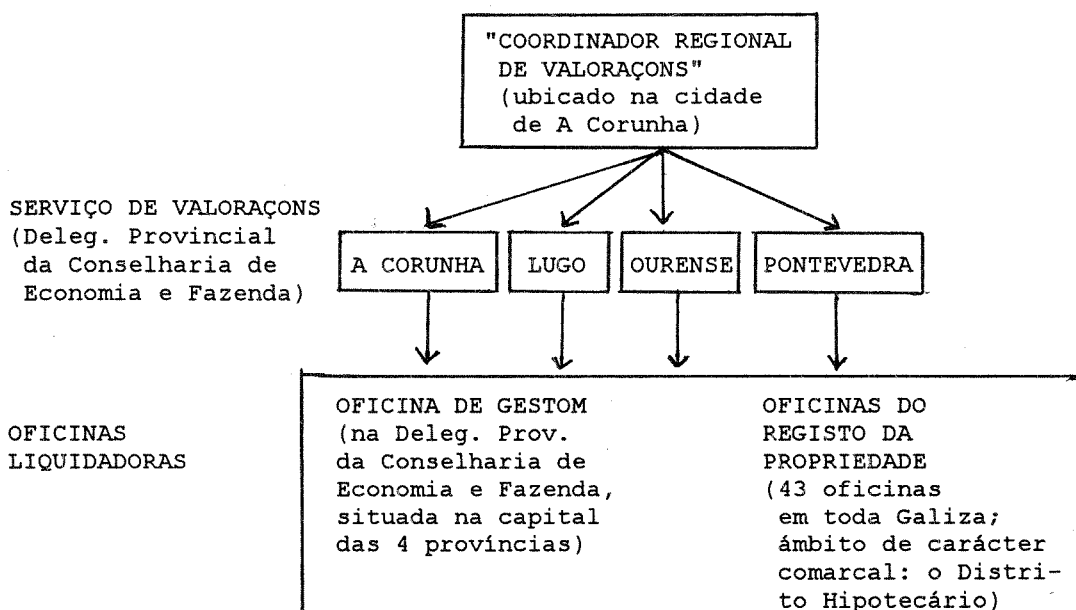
"COORDINADOR REGIONAL DE VALORAÇONS" (ubicado na cidade de A Corunha)

SERVIÇO DE VALORAÇONS (Deleg. Provincial da Conselharia de Economia e Fazenda)

A CORUNHA

LUGO

OURENSE

PONTEVEDRA

OFICINAS LIQUIDADORAS

OFICINA DE GESTOM (na Deleg. Prov. da Conselharia de Economia e Fazenda, situada na capital das 4 províncias)

OFICINAS DO REGISTO DA PROPRIEDADE (43 oficinas em toda Galiza; âmbito de carácter comarcal: o Distrito Hipotecário)